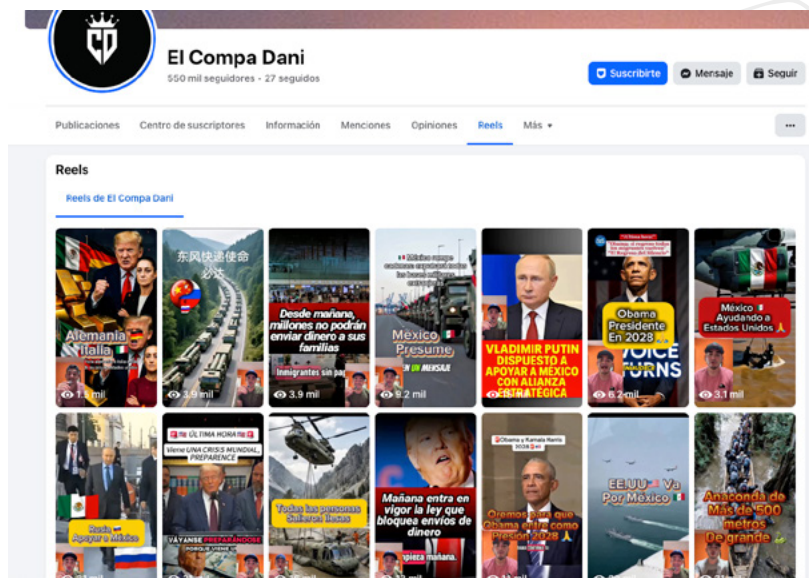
El Compa Dani
550 mil seguidores · 27 seguidos

Suscribirte
Mensaje
Seguir

Publicaciones
Centro de suscriptores
Información
Menciones
Opiniones
Reels
Más

Reels

Reels de El Compa Dani

Alemania Italia
1.1 mil

东风快递使命必达
3.9 mil

Desde mañana, millones no podrán enviar dinero a sus familias
Inmigrantes sin pap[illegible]
3.9 mil

México Presume
EN UN MENSAJE
9.2 mil

VLADIMIR PUTIN DISPUESTO A APOYAR A MÉXICO CON ALIANZA ESTRATÉGICA

Obama Presidente En 2028
VOICE TURNS
6.2 mil

México Ayudando a Estados Unidos
3.1 mil

Rusia Apoyar a México

ÚLTIMA HORA
Viene UNA CRISIS MUNDIAL, PREPARENCE
VÁYANSE PREPARÁNDOSE
PORQUE VIENE UN

Todas las personas Quieren irse

Mañana entra en vigor la ley que bloquea envíos de dinero
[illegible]mpieza mañana.

Obama y Kamala Harris 2028
Oremos para que Obama entre como Presid 2028

EE.UU Va Por México

Anaconda de Más de 500 metros De grande